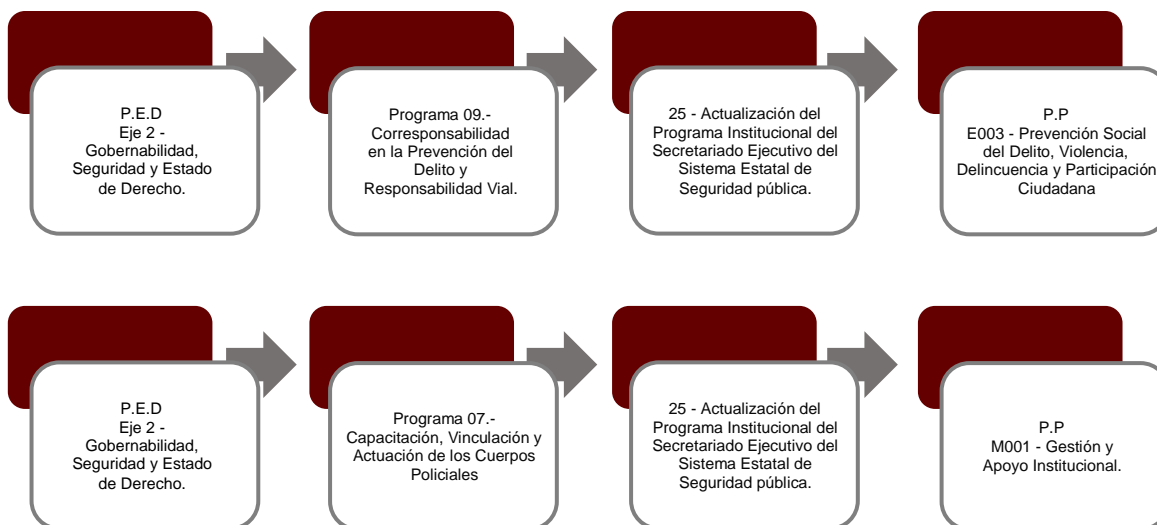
P.E.D
Eje 2 - Gobernabilidad, Seguridad y Estado de Derecho.

Programa 09.- Corresponsabilidad en la Prevención del Delito y Responsabilidad Vial.

25 - Actualización del Programa Institucional del Secretariado Ejecutivo del Sistema Estatal de Seguridad pública.

P.P
E003 - Prevención Social del Delito, Violencia, Delincuencia y Participación Ciudadana

P.E.D
Eje 2 - Gobernabilidad, Seguridad y Estado de Derecho.

Programa 07.- Capacitación, Vinculación y Actuación de los Cuerpos Policiales

25 - Actualización del Programa Institucional del Secretariado Ejecutivo del Sistema Estatal de Seguridad pública.

P.P
M001 - Gestión y Apoyo Institucional.